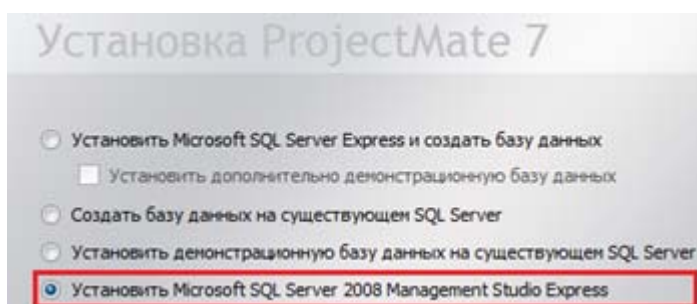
Установка ProjectMate 7

Установить Microsoft SQL Server Express и создать базу данных

Установить дополнительно демонстрационную базу данных

Создать базу данных на существующем SQL Server

Установить демонстрационную базу данных на существующем SQL Server

Установить Microsoft SQL Server 2008 Management Studio Express